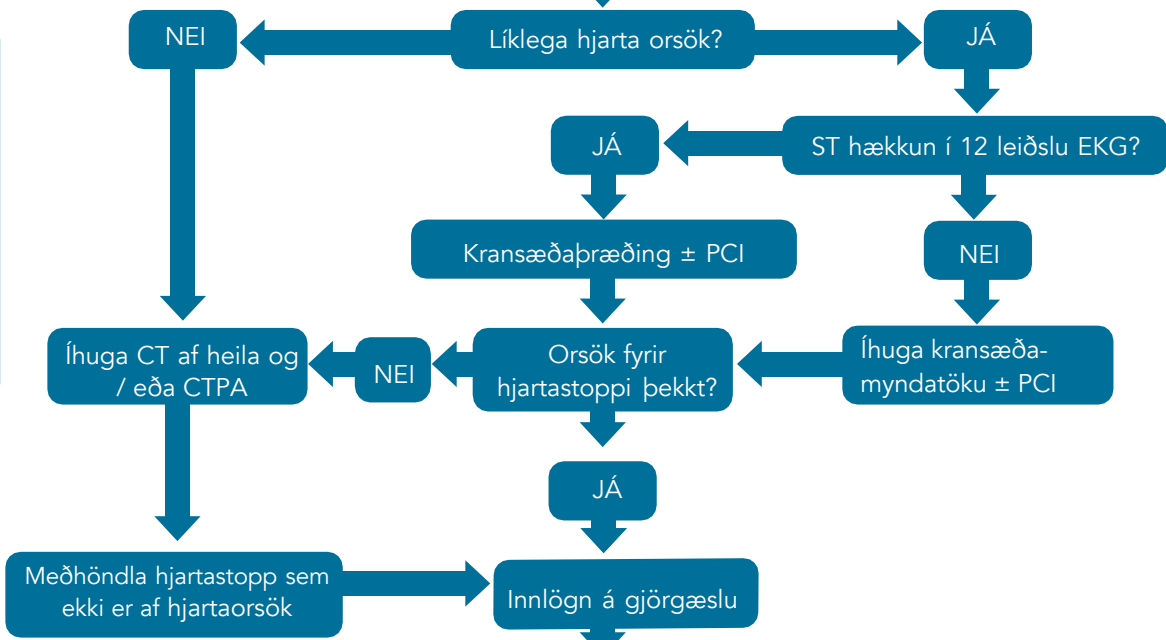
NEI

Líklega hjarta orsök?

JÁ

JÁ

ST hækkun í 12 leiðslu EKG?

Kransæðaþræðing ± PCI

NEI

Íhuga CT af heila og / eða CTPA

NEI

Orsök fyrir hjartastoppi þekkt?

Íhuga kransæðamyndatöku ± PCI

JÁ

Meðhöndla hjartastopp sem ekki er af hjartaorsök

Innlögn á gjörgæslu